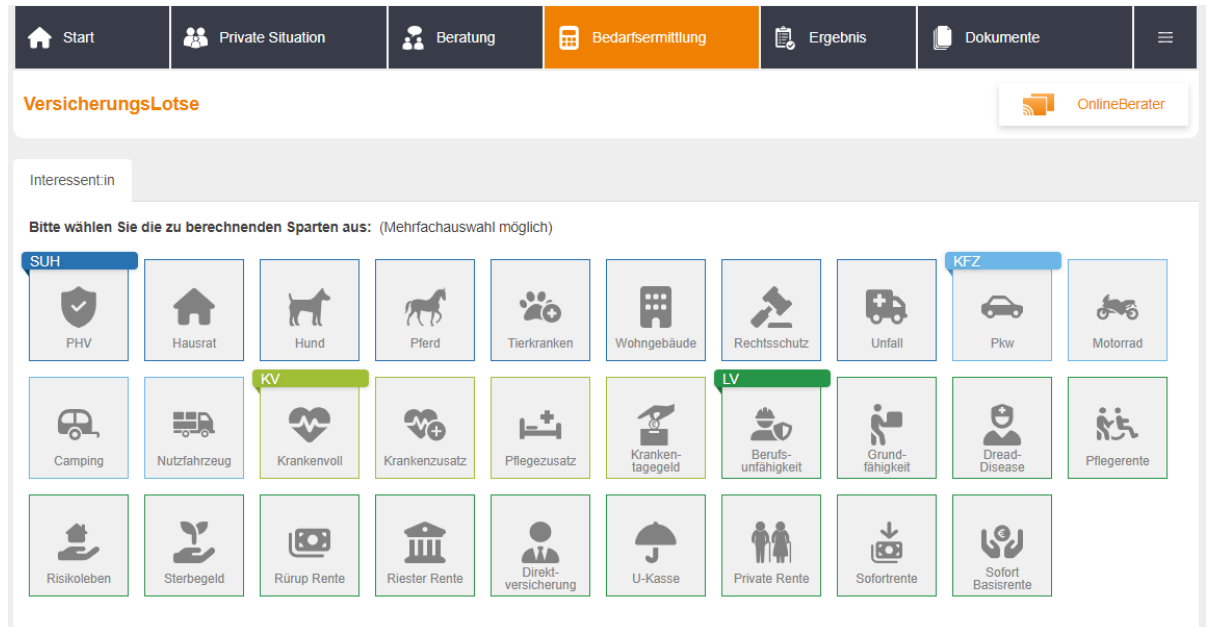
Start | Private Situation | Beratung | Bedarfsermittlung | Ergebnis | Dokumente

VersicherungsLotse

OnlineBerater

Interessent:in

Bitte wählen Sie die zu berechnenden Sparten aus: (Mehrfachauswahl möglich)

SUH
PHV
Hausrat
Hund
Pferd
Tierkranken
Wohngebäude
Rechtsschutz
Unfall
KFZ
Pkw
Motorrad
Camping
Nutzfahrzeug
KV
Krankenvoll
Krankenzusatz
Pflegezusatz
Krankentagegeld
LV
Berufsunfähigkeit
Grundfähigkeit
Dread-Disease
Pflegerente
Risikoleben
Sterbegeld
Rürup Rente
Riester Rente
Direktversicherung
U-Kasse
Private Rente
Sofortrente
Sofort Basisrente